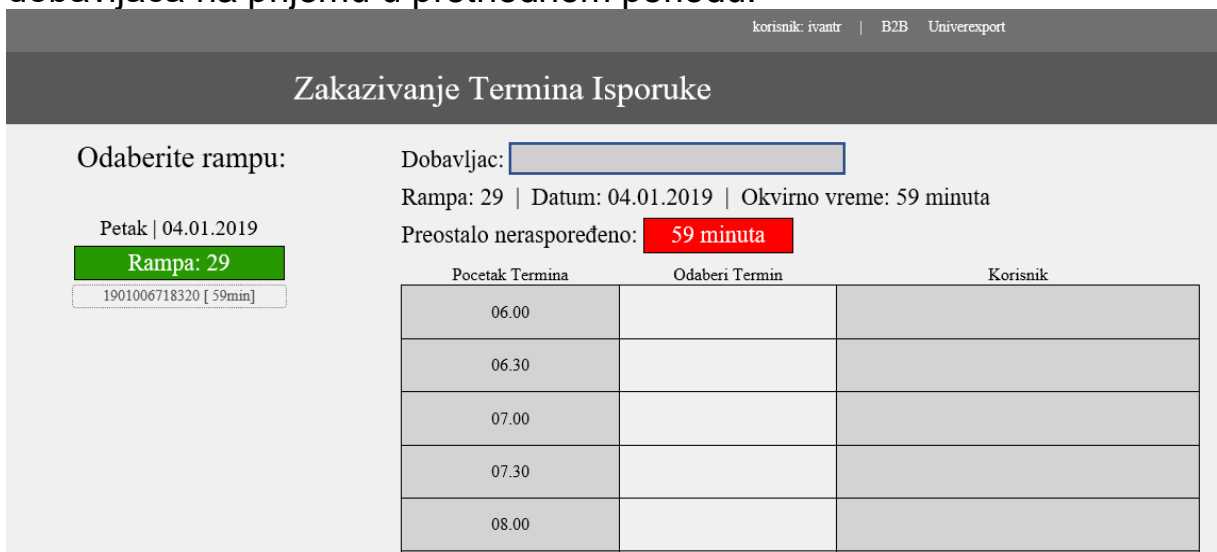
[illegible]

korisnik: ivantr | B2B Univerexport

Zakazivanje Termina Isporuke

Odaberite rampu:

Petak | 04.01.2019

Rampa: 29

1901006718320 [ 59min]

Dobavljac:

Rampa: 29 | Datum: 04.01.2019 | Okvirno vreme: 59 minuta

Preostalo neraspoređeno: 59 minuta

| Pocetak Termina | Odaberi Termin | Korisnik |
|---|---|---|
| 06.00 | | |
| 06.30 | | |
| 07.00 | | |
| 07.30 | | |
| 08.00 | | |